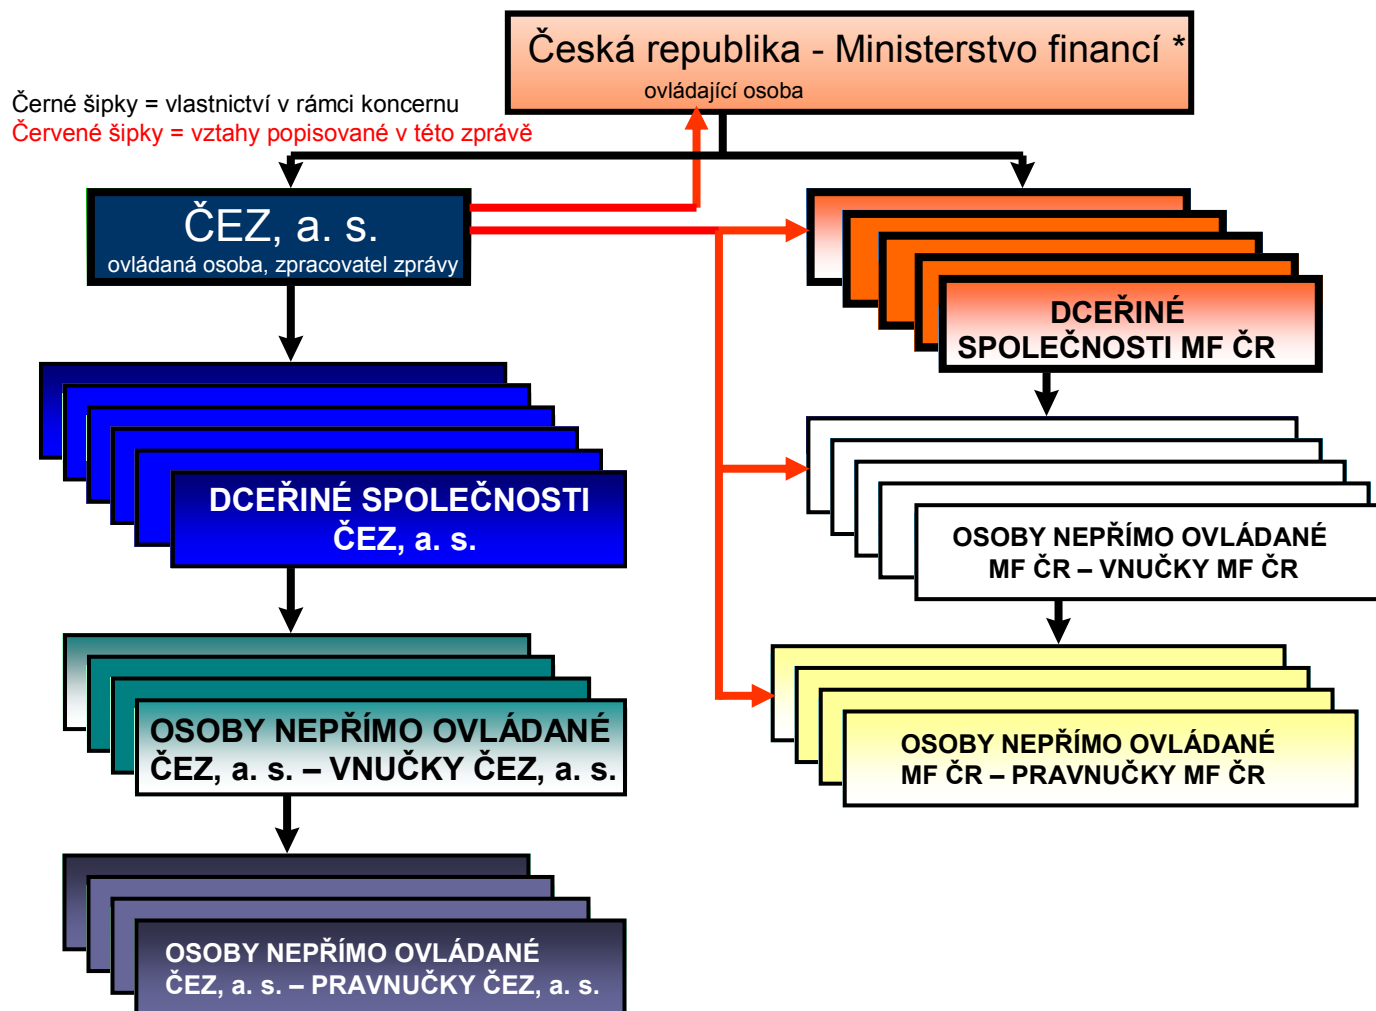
Česká republika - Ministerstvo financí *
ovládající osoba

Černé šipky = vlastnictví v rámci koncernu
Červené šipky = vztahy popisované v této zprávě

ČEZ, a. s.
ovládaná osoba, zpracovatel zprávy

DCEŘINÉ SPOLEČNOSTI MF ČR

DCEŘINÉ SPOLEČNOSTI ČEZ, a. s.

OSOBY NEPŘÍMO OVLÁDANÉ MF ČR – VNUČKY MF ČR

OSOBY NEPŘÍMO OVLÁDANÉ ČEZ, a. s. – VNUČKY ČEZ, a. s.

OSOBY NEPŘÍMO OVLÁDANÉ MF ČR – PRAVNUČKY MF ČR

OSOBY NEPŘÍMO OVLÁDANÉ ČEZ, a. s. – PRAVNUČKY ČEZ, a. s.